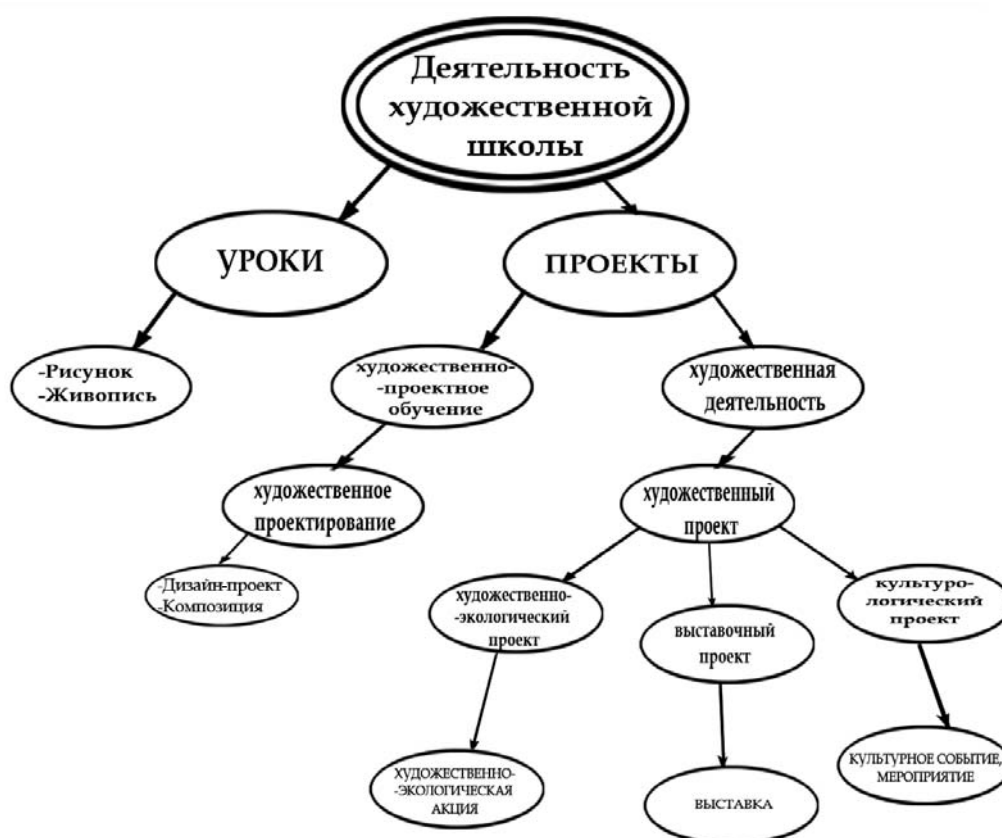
Деятельность художественной школы

УРОКИ

ПРОЕКТЫ

-Рисунок
-Живопись

художественно-
-проектное обучение

художественная деятельность

художественное проектирование

художественный проект

-Дизайн-проект
-Композиция

художественно-
-экологический проект

выставочный проект

культуро-логический проект

ХУДОЖЕСТВЕННО-
-ЭКОЛОГИЧЕСКАЯ АКЦИЯ

ВЫСТАВКА

КУЛЬТУРНОЕ СОБЫТИЕ, МЕРОПРИЯТИЕ